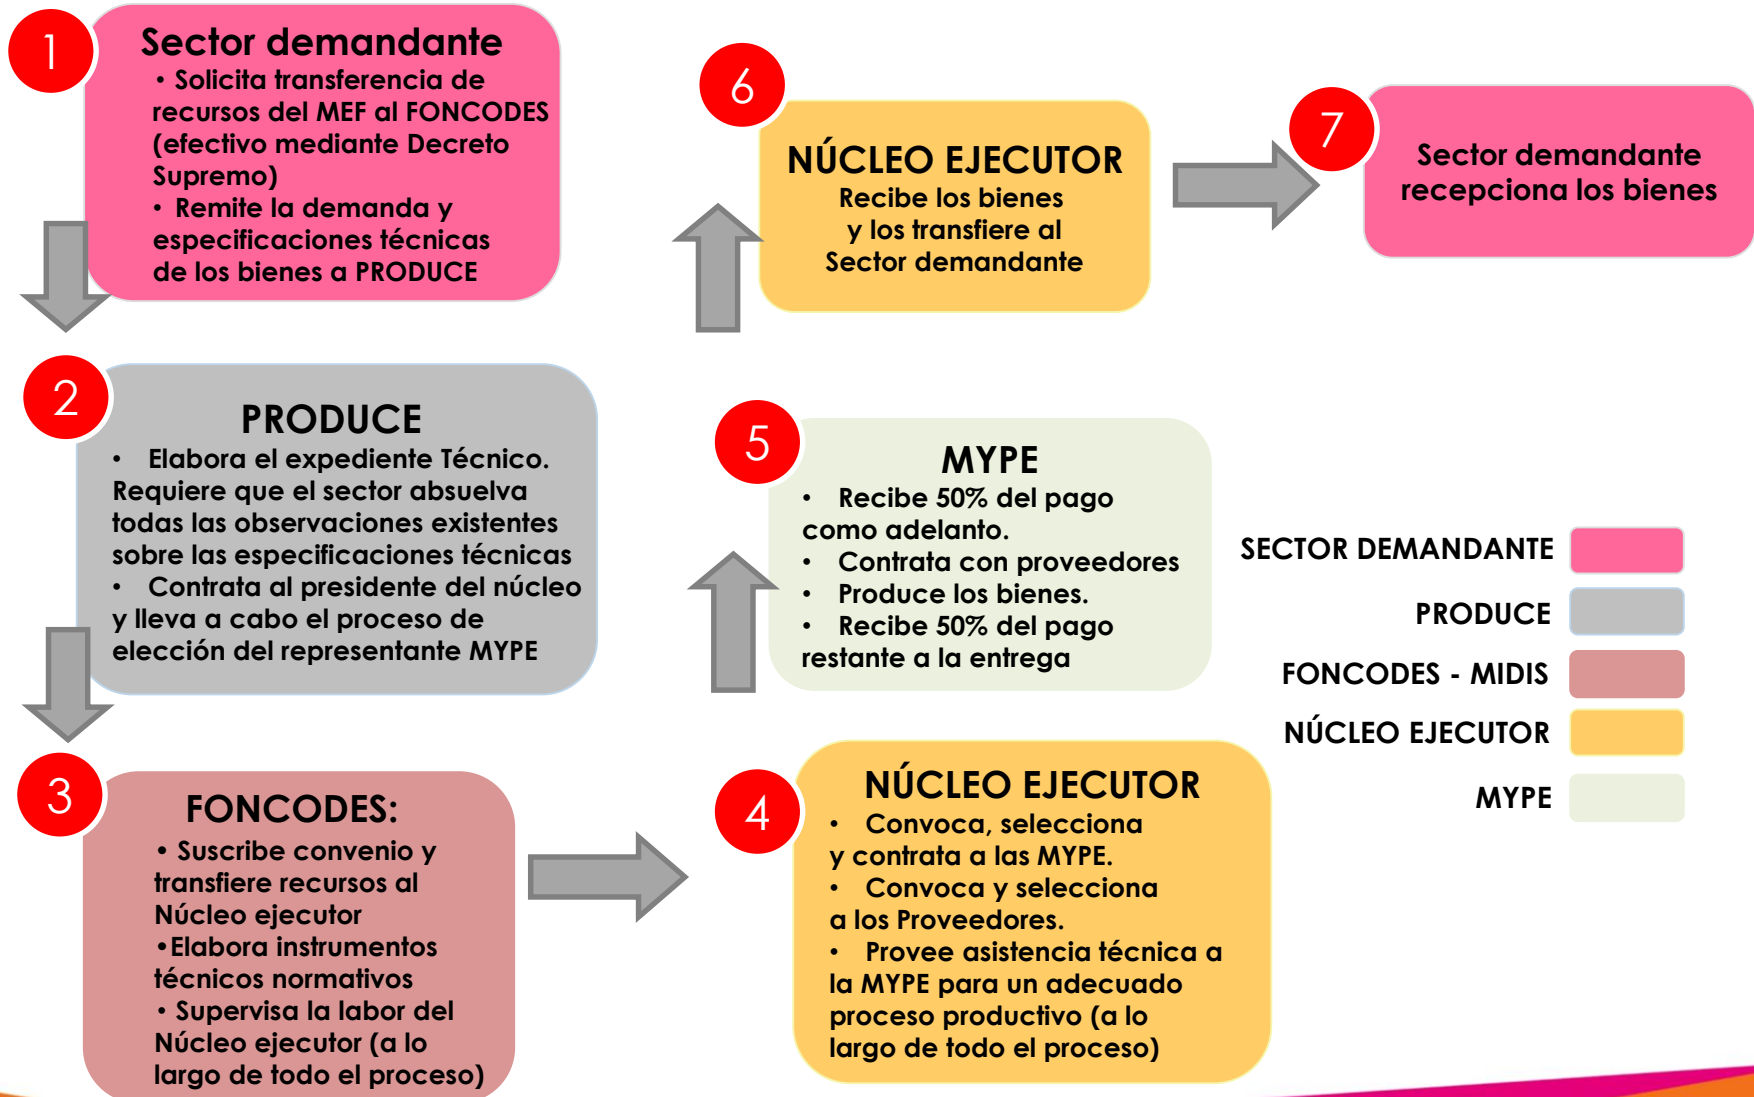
1

Sector demandante
• Solicita transferencia de recursos del MEF al FONCODES (efectivo mediante Decreto Supremo)
• Remite la demanda y especificaciones técnicas de los bienes a PRODUCE

2

PRODUCE
• Elabora el expediente Técnico. Requiere que el sector absuelva todas las observaciones existentes sobre las especificaciones técnicas
• Contrata al presidente del núcleo y lleva a cabo el proceso de elección del representante MYPE

3

FONCODES:
• Suscribe convenio y transfiere recursos al Núcleo ejecutor
•Elabora instrumentos técnicos normativos
• Supervisa la labor del Núcleo ejecutor (a lo largo de todo el proceso)

4

NÚCLEO EJECUTOR
• Convoca, selecciona y contrata a las MYPE.
• Convoca y selecciona a los Proveedores.
• Provee asistencia técnica a la MYPE para un adecuado proceso productivo (a lo largo de todo el proceso)

5

MYPE
• Recibe 50% del pago como adelanto.
• Contrata con proveedores
• Produce los bienes.
• Recibe 50% del pago restante a la entrega

6

NÚCLEO EJECUTOR
Recibe los bienes y los transfiere al Sector demandante

7

Sector demandante recepciona los bienes

SECTOR DEMANDANTE
PRODUCE
FONCODES - MIDIS
NÚCLEO EJECUTOR
MYPE